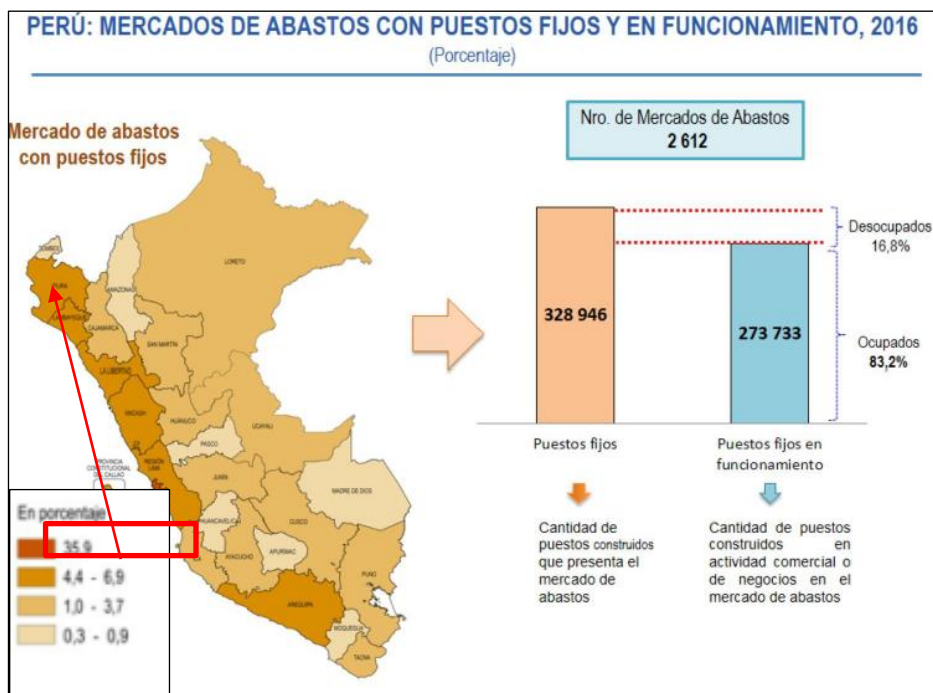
PERÚ: MERCADOS DE ABASTOS CON PUESTOS FIJOS Y EN FUNCIONAMIENTO, 2016
(Porcentaje)

Mercado de abastos con puestos fijos

TUMBES
PIURA
LAMBAYEQUE
CAJAMARCA
AMAZONAS
LORETO
SAN MARTIN
LA LIBERTAD
ANCASH
HUANUCO
UCAYALI
PASCO
PROVINCIA CONSTITUCIONAL DEL CALLAO
REGIÓN LIMA
JUNIN
MADRE DE DIOS
HUANCAVELICA
CUSCO
AYACUCHO
APURIMAC
ICA
PUNO
AREQUIPA
MOQUEGUA
TACNA

En porcentaje
35,9
4,4 - 6,9
1,0 - 3,7
0,3 - 0,9

Nro. de Mercados de Abastos
2 612

328 946
273 733

Desocupados
16,8%

Ocupados
83,2%

Puestos fijos
Puestos fijos en funcionamiento

Cantidad de puestos construidos que presenta el mercado de abastos

Cantidad de puestos construidos en actividad comercial o de negocios en el mercado de abastos